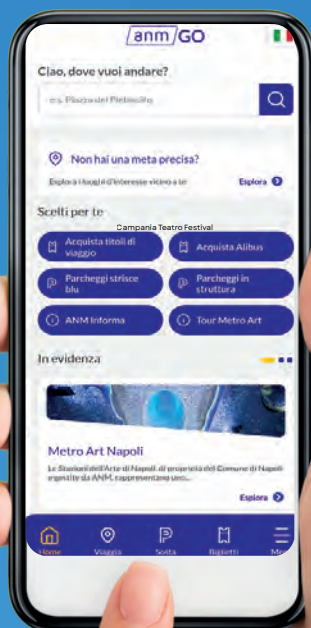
anm GO

Ciao, dove vuoi andare?

es. Piazza del Plebiscito

Non hai una meta precisa?

Esplora i luoghi d'interesse vicino a te

Esplora

Scelti per te

Campania Teatro Festival

Acquista titoli di viaggio

Acquista Alibus

Parcheggi strisce blu

Parcheggi in struttura

ANM Informa

Tour Metro Art

In evidenza

Metro Art Napoli

Le Stazioni dell'Arte di Napoli, di proprietà del Comune di Napoli e gestite da ANM, rappresentano uno...

Esplora

Home

Viaggia

Sosta

Biglietti

Me